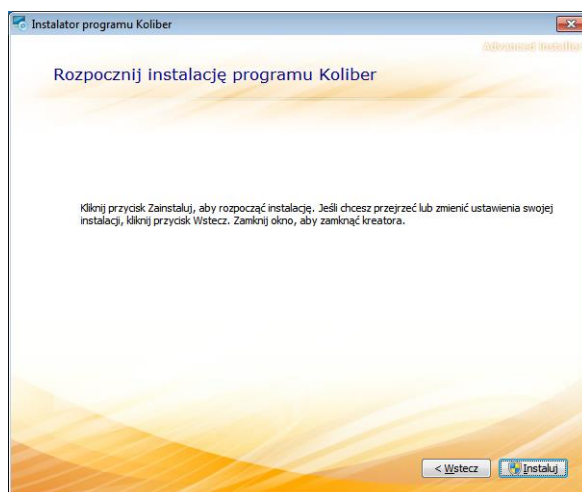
Instalator programu Koliber

Advanced Installer

Rozpocznij instalację programu Koliber

Kliknij przycisk Zainstaluj, aby rozpocząć instalację. Jeśli chcesz przejrzeć lub zmienić ustawienia swojej instalacji, kliknij przycisk Wstecz. Zamknij okno, aby zamknąć kreatora.

< Wstecz

Instaluj